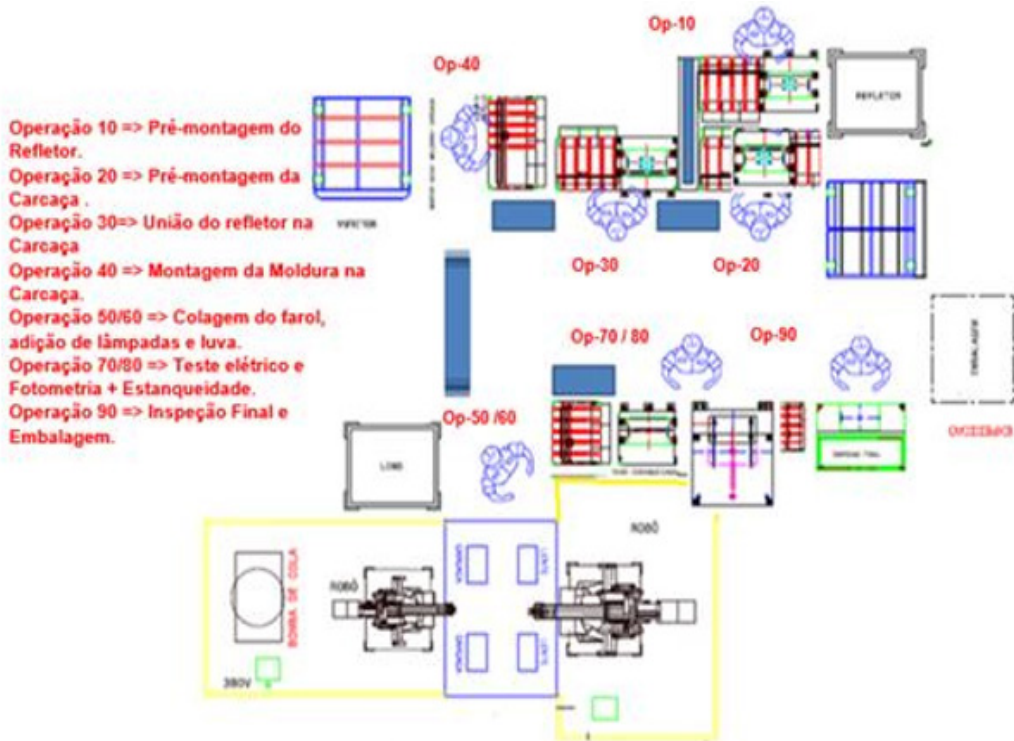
Operação 10 => Pré-montagem do Refletor.
Operação 20 => Pré-montagem da Carcaça .
Operação 30=> União do refletor na Carcaça
Operação 40 => Montagem da Moldura na Carcaça.
Operação 50/60 => Colagem do farol, adição de lâmpadas e luva.
Operação 70/80 => Teste elétrico e Fotometria + Estanqueidade.
Operação 90 => Inspeção Final e Embalagem.

Op-40

Op-10

REFLETOR

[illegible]

Op-30

Op-20

Op-70 / 80

Op-90

EMBALAGEM

Op-50 /60

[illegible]

LONG

INSPEÇÃO FINAL

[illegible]

ROBÔ

ROBÔ

BOMBA DE COLA

380V